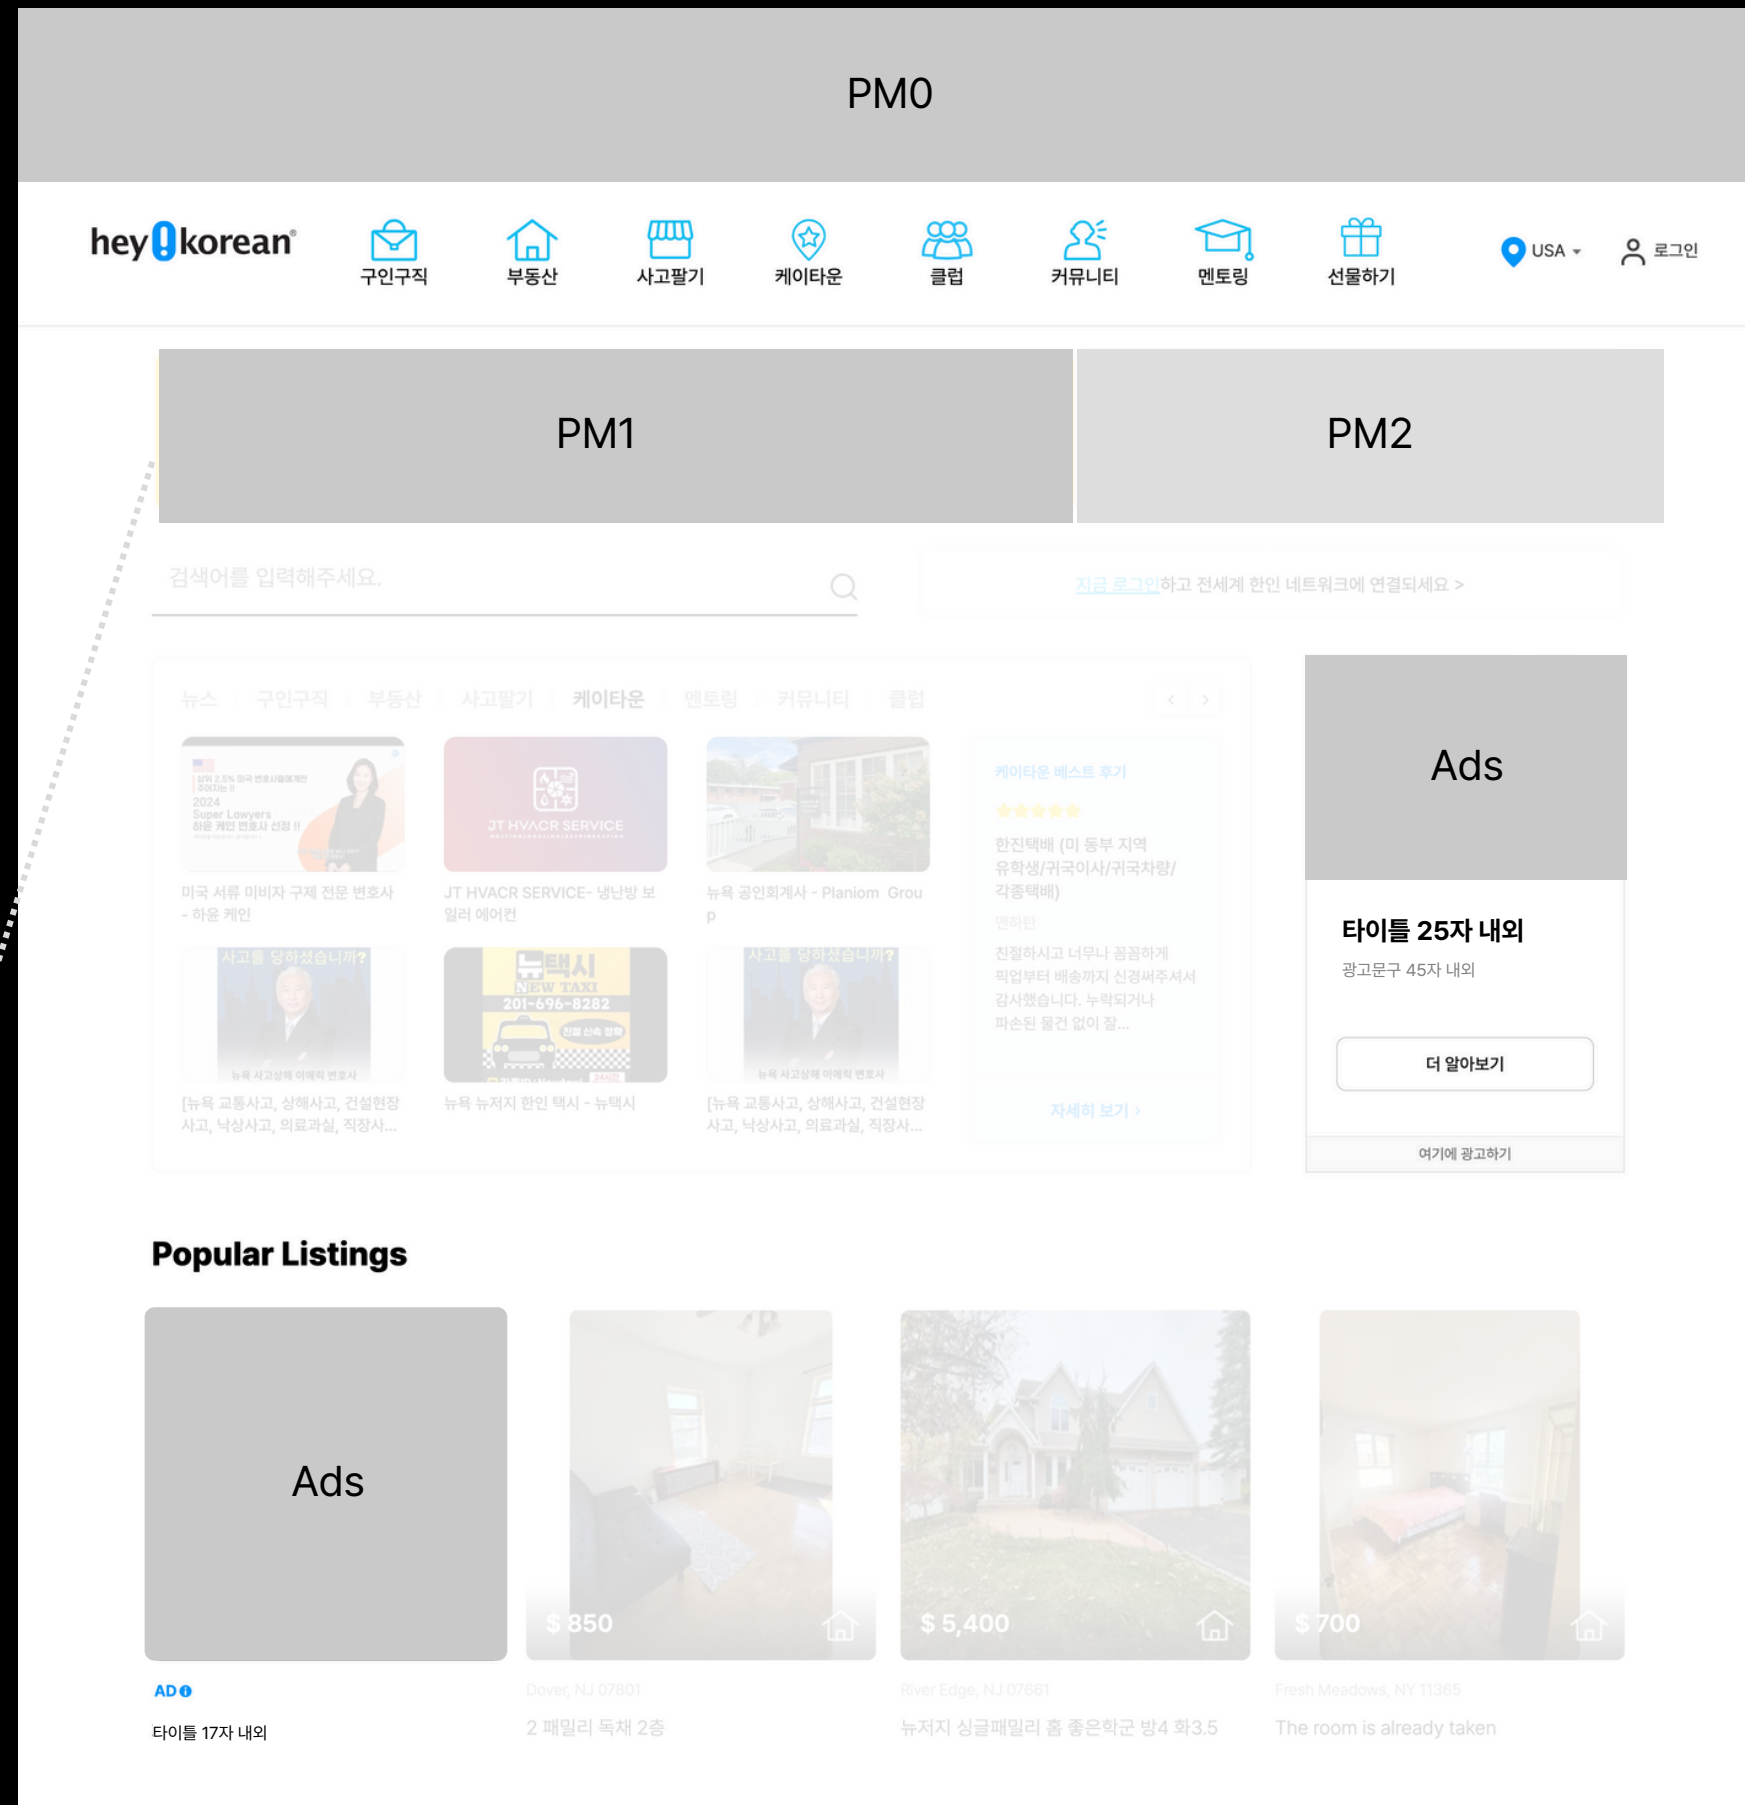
PM0

hey!korean

구인구직 부동산 사고팔기 케이타운 클럽 커뮤니티 멘토링 선물하기

USA

로그인

PM1

PM2

검색어를 입력해주세요.

지금 로그인하고 전세계 한인 네트워크에 연결되세요 >

뉴스 | 구인구직 | 부동산 | 사고팔기 | 케이타운 | 멘토링 | 커뮤니티 | 클럽

미국 서류 미비자 구제 전문 변호사 - 하운 케인

JT HVACR SERVICE

JT HVACR SERVICE- 냉난방 보일러 에어컨

뉴욕 공인회계사 - Planiom Group

케이타운 베스트 후기

한진택배 (미 동부 지역 유학생/귀국이사/귀국차량/각종택배)

멘하탄

친절하시고 너무나 꼼꼼하게 픽업부터 배송까지 신경써주셔서 감사했습니다. 누락되거나 파손된 물건 없이 잘...

사고를 당하셨습니까?

[뉴욕 교통사고, 상해사고, 건설현장 사고, 낙상사고, 의료과실, 직장사...

뉴택시
NEW TAXI
201-696-8282

뉴욕 뉴저지 한인 택시 - 뉴택시

사고를 당하셨습니까?

[뉴욕 교통사고, 상해사고, 건설현장 사고, 낙상사고, 의료과실, 직장사...

자세히 보기 >

Ads

타이틀 25자 내외

광고문구 45자 내외

더 알아보기

여기에 광고하기

Popular Listings

Ads

AD

타이틀 17자 내외

$ 850

Dover, NJ 07801

2 패밀리 독채 2층

$ 5,400

River Edge, NJ 07661

뉴저지 싱글패밀리 홈 좋은학군 방4 화3.5

$ 700

Fresh Meadows, NY 11365

The room is already taken